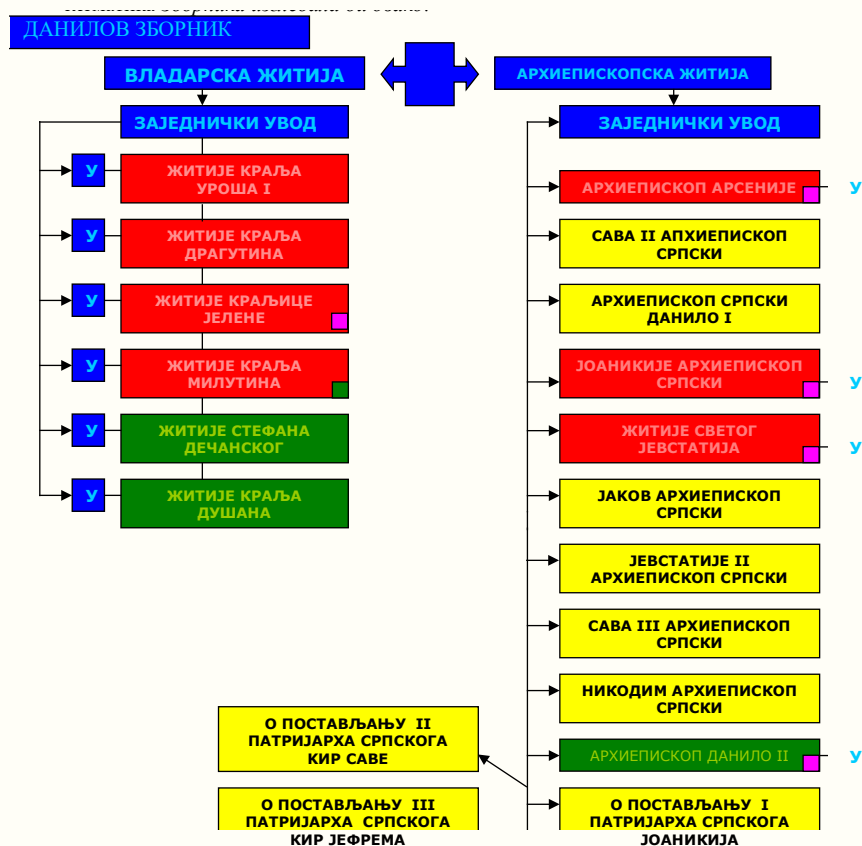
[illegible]

ДАНИЛОВ ЗБОРНИК

ВЛАДАРСКА ЖИТИЈА

АРХИЕПИСКОПСКА ЖИТИЈА

ЗАЈЕДНИЧКИ УВОД

У ЖИТИЈЕ КРАЉА УРОША I

У ЖИТИЈЕ КРАЉА ДРАГУТИНА

У ЖИТИЈЕ КРАЉИЦЕ ЈЕЛЕНЕ

У ЖИТИЈЕ КРАЉА МИЛУТИНА

У ЖИТИЈЕ СТЕФАНА ДЕЧАНСКОГ

У ЖИТИЈЕ КРАЉА ДУШАНА

ЗАЈЕДНИЧКИ УВОД

АРХИЕПИСКОП АРСЕНИЈЕ У

САВА II АПХИЕПИСКОП СРПСКИ

АРХИЕПИСКОП СРПСКИ ДАНИЛО I

ЈОАНИКИЈЕ АРХИЕПИСКОП СРПСКИ У

ЖИТИЈЕ СВЕТОГ ЈЕВСТАТИЈА У

ЈАКОВ АРХИЕПИСКОП СРПСКИ

ЈЕВСТАТИЈЕ II АРХИЕПИСКОП СРПСКИ

САВА III АРХИЕПИСКОП СРПСКИ

НИКОДИМ АРХИЕПИСКОП СРПСКИ

АРХИЕПИСКОП ДАНИЛО II У

О ПОСТАВЉАЊУ II ПАТРИЈАРХА СРПСКОГА КИР САВЕ

О ПОСТАВЉАЊУ III ПАТРИЈАРХА СРПСКОГА КИР ЈЕФРЕМА

О ПОСТАВЉАЊУ I ПАТРИЈАРХА СРПСКОГА ЈОАНИКИЈА